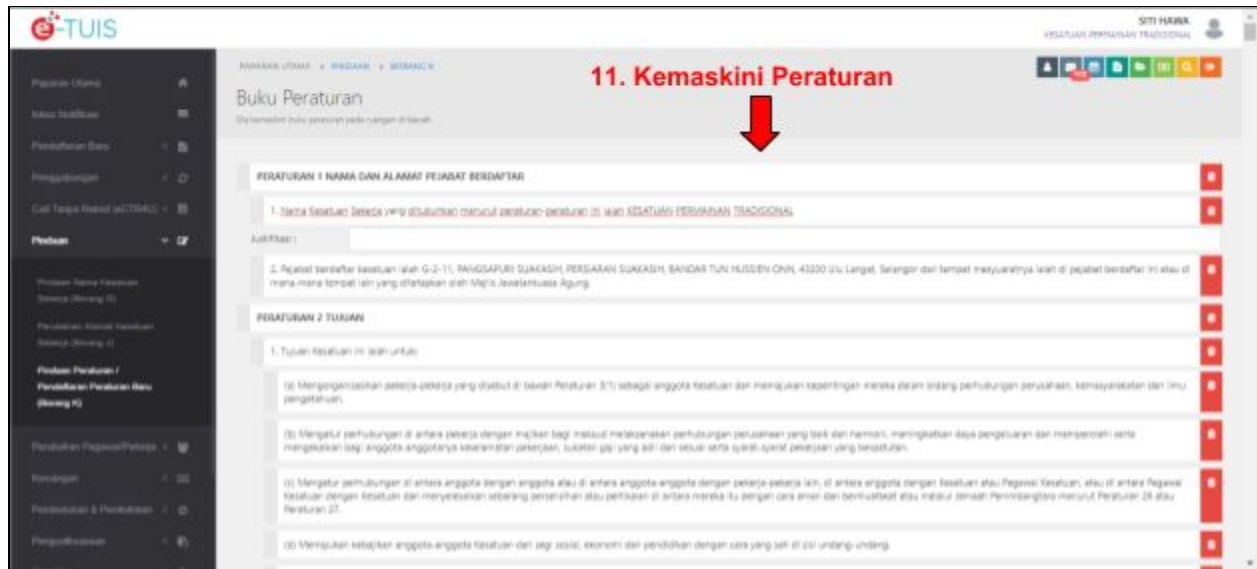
e-TUIS

SITI HAWA
KESATUAN PERMAINAN TRADISIONAL

Paparan Utama
Peti Notifikasi
Pendaftaran Baru
Penggabungan
Cali Tanpa Hadir (eCTRAC)
Pindaan
Pindaan Nama Kesatuan Sekerja (Borang R)
Perubahan Alamat Kesatuan Sekerja (Borang J)
Pindaan Peraturan / Pendaftaran Peraturan Baru (Borang K)
Perubahan Pegawai/Pekerja
Kewangan
Pembubaran & Pembatalan
Pengudkuasaan

PAPARAN UTAMA » PINDAAN » BORANG K

Buku Peraturan

Sila kemaskini buku peraturan pada ruangan di bawah.

11. Kemaskini Peraturan

PERATURAN 1 NAMA DAN ALAMAT PEJABAT BERDAFTAR

1. Nama Kesatuan Sekerja yang ditubuhkan menurut peraturan-peraturan ini ialah KESATUAN PERMAINAN TRADISIONAL

Justifikasi :

2. Pejabat berdaftar kesatuan ialah G-2-11, PANGSAPURI SUAKASIH, PERSIARAN SUAKASIH, BANDAR TUN HUSSEIN ONN, 43200 Ulu Langat, Selangor dan tempat mesyuaratnya ialah di pejabat berdaftar ini atau di mana-mana tempat lain yang ditetapkan oleh Majlis Jawatankuasa Agung.

PERATURAN 2 TUJUAN

1. Tujuan Kesatuan ini ialah untuk:

(a) Mengorganisasikan pekerja-pekerja yang disebut di bawah Peraturan 3(1) sebagai anggota Kesatuan dan memajukan kepentingan mereka dalam bidang perhubungan perusahaan, kemasyarakatan dan ilmu pengetahuan.

(b) Mengatur perhubungan di antara pekerja dengan majikan bagi maksud melaksanakan perhubungan perusahaan yang baik dan harmoni, meningkatkan daya pengeluaran dan memperolehi serta mengekalkan bagi anggota-anggotanya keselamatan pekerjaan, sukatan gaji yang adil dan sesuai serta syarat-syarat pekerjaan yang berpatutan.

(c) Mengatur perhubungan di antara anggota dengan anggota atau di antara anggota-anggota dengan pekerja-pekerja lain, di antara anggota dengan Kesatuan atau Pegawai Kesatuan, atau di antara Pegawai Kesatuan dengan Kesatuan dan menyelesaikan sebarang perselisihan atau pertikaian di antara mereka itu dengan cara aman dan bermuafakat atau melalui Jemaah Penimbangtara menurut Peraturan 28 atau Peraturan 27.

(d) Memajukan kebajikan anggota-anggota Kesatuan dari segi sosial, ekonomi dan pendidikan dengan cara yang sah di sisi undang-undang.